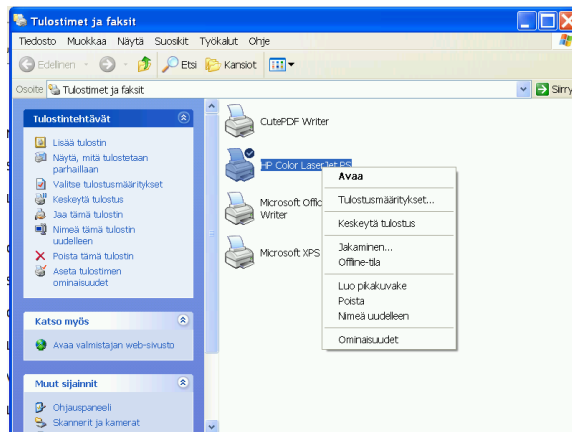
Tulostimet ja faksit

Tiedosto Muokkaa Näytä Suosikit Työkalut Ohje

Edellinen Etsi Kansiot

Osoite Tulostimet ja faksit

Siirry

Tulostintehtävät

Lisää tulostin
Näytä, mitä tulostetaan parhaillaan
Valitse tulostusmääritykset
Keskeytä tulostus
Jaa tämä tulostin
Nimeä tämä tulostin uudelleen
Poista tämä tulostin
Aseta tulostimen ominaisuudet

Katso myös

Avaa valmistajan web-sivusto

Muut sijainnit

Ohjauspaneeli
Skannerit ja kamerat

CutePDF Writer

HP Color LaserJet PS

Microsoft Office Writer

Microsoft XPS

Avaa
Tulostusmääritykset...
Keskeytä tulostus
Jakaminen...
Offline-tila
Luo pikakuvake
Poista
Nimeä uudelleen
Ominaisuudet